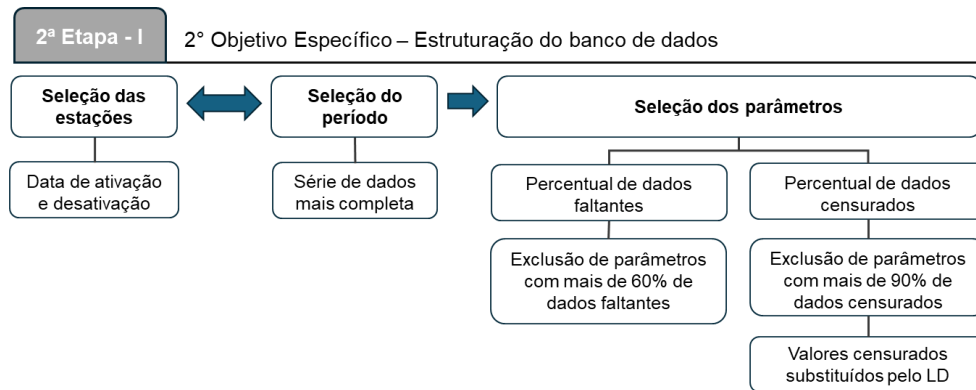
2ª Etapa - I

2° Objetivo Específico – Estruturação do banco de dados

Seleção das estações

Seleção do período

Seleção dos parâmetros

Data de ativação e desativação

Série de dados mais completa

Percentual de dados faltantes

Percentual de dados censurados

Exclusão de parâmetros com mais de 60% de dados faltantes

Exclusão de parâmetros com mais de 90% de dados censurados

Valores censurados substituídos pelo LD